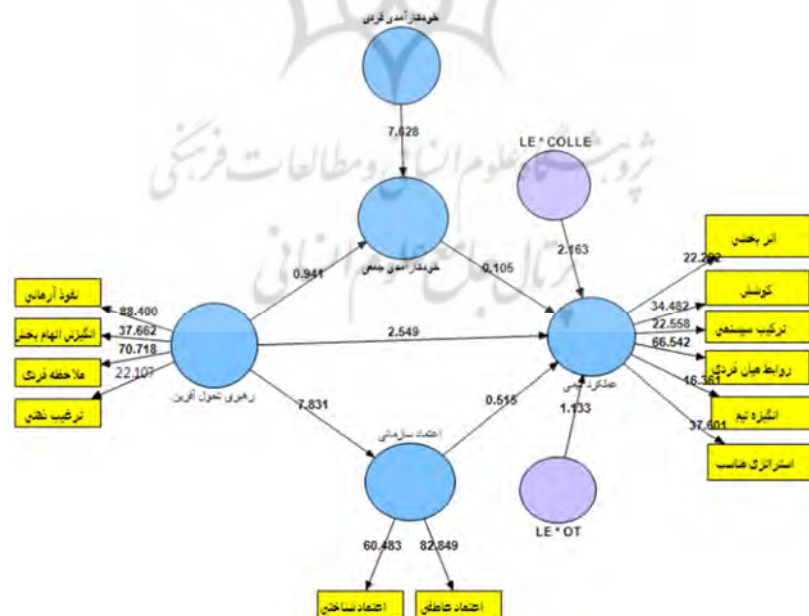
خودکارآمدی فردی

7.628

LE * COLLE

2.163

اثربخشی

22.292

کوشش

34.482

ترکیب سیستمی

22.558

روابط میان فردی

66.542

انگیزه تیم

16.361

استراتژی مناسب

37.601

خودکارآمدی جمعی

0.941

0.105

نفوذ آرمانی

28.400

انگیزش الهام بخش

37.662

ملاحظه فردی

70.718

ترغیب ذهنی

22.107

2.549

رهبری تحول آفرین

7.831

عملکرد تیمی

0.515

1.133

اعتماد سازمانی

LE * OT

60.483

82.849

اعتماد شناختی

اعتماد عاطفی

پژوهشگاه علوم انسانی و مطالعات فرهنگی
پرتال جامع علوم انسانی